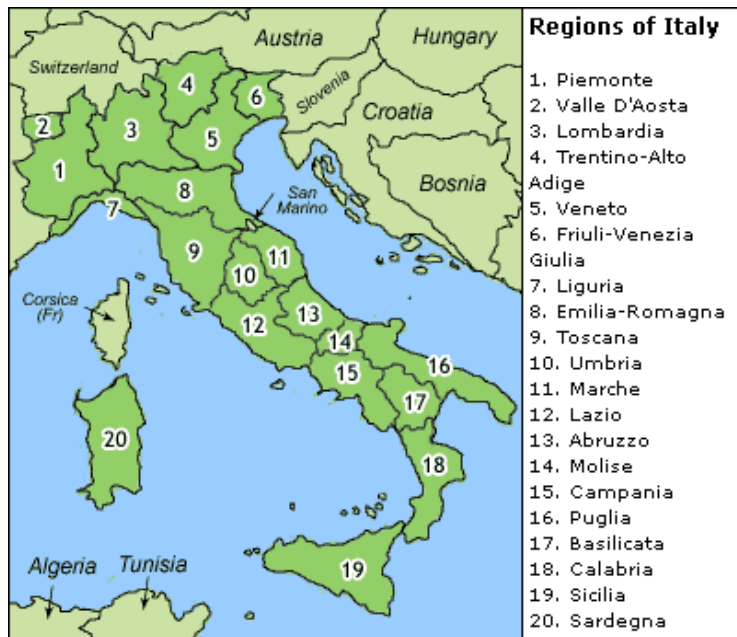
Austria
Hungary
Switzerland
Slovenia
Croatia
Bosnia
San Marino
Corsica (Fr)
Algeria
Tunisia
1
2
3
4
5
6
7
8
9
10
11
12
13
14
15
16
17
18
19
20

Regions of Italy

1. Piemonte
2. Valle D'Aosta
3. Lombardia
4. Trentino-Alto Adige
5. Veneto
6. Friuli-Venezia Giulia
7. Liguria
8. Emilia-Romagna
9. Toscana
10. Umbria
11. Marche
12. Lazio
13. Abruzzo
14. Molise
15. Campania
16. Puglia
17. Basilicata
18. Calabria
19. Sicilia
20. Sardegna